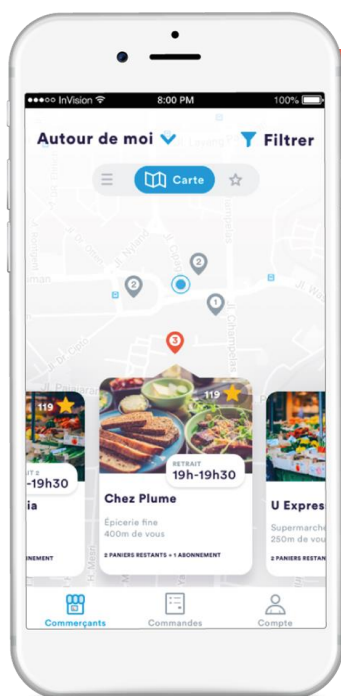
●●●●○ InVision 8:00 PM 100%

Autour de moi Filtrer

Carte

2
2
1
3

119
IT 2
19h30
ia
ABONNEMENT

119
RETRAIT
19h-19h30
Chez Plume
Épicerie fine
400m de vous
2 PANIERS RESTANTS + 1 ABONNEMENT

U Expres
Supermarch
250m de vou
2 PANIERS REST

Commerçants Commandes Compte